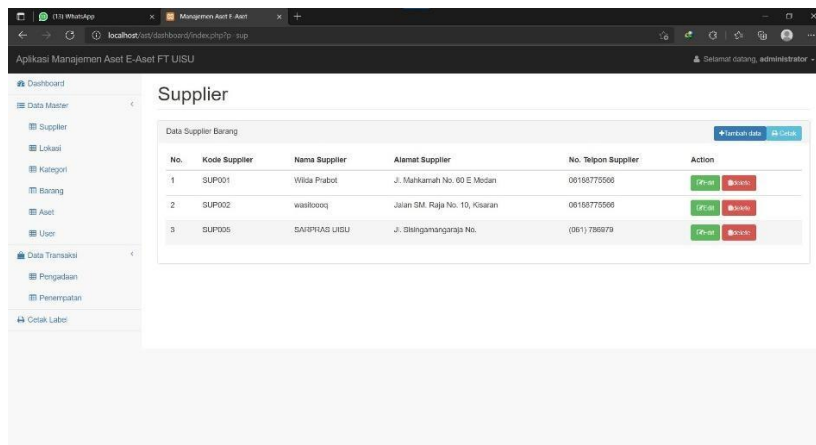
(13) WhatsApp
Manajemen Aset E-Aset
localhost/ast/dashboard/index.php?p=sup

Aplikasi Manajemen Aset E-Aset FT UISU
Selamat datang, administrator

Dashboard
Data Master
Supplier
Lokasi
Kategori
Barang
Aset
User
Data Transaksi
Pengadaan
Penempatan
Cetak Label

Supplier

Data Supplier Barang
+Tambah data
Cetak

| No. | Kode Supplier | Nama Supplier | Alamat Supplier | No. Telpon Supplier | Action |
|---|---|---|---|---|---|
| 1 | SUP001 | Wilda Prabot | Jl. Mahkamah No. 60 E Medan | 08168775566 | Edit Delete |
| 2 | SUP002 | wasilooog | Jalan SM. Raja No. 10, Kisaran | 08168775566 | Edit Delete |
| 3 | SUP005 | SARPRAS UISU | Jl. Sisingamangaraja No. | (061) 786979 | Edit Delete |